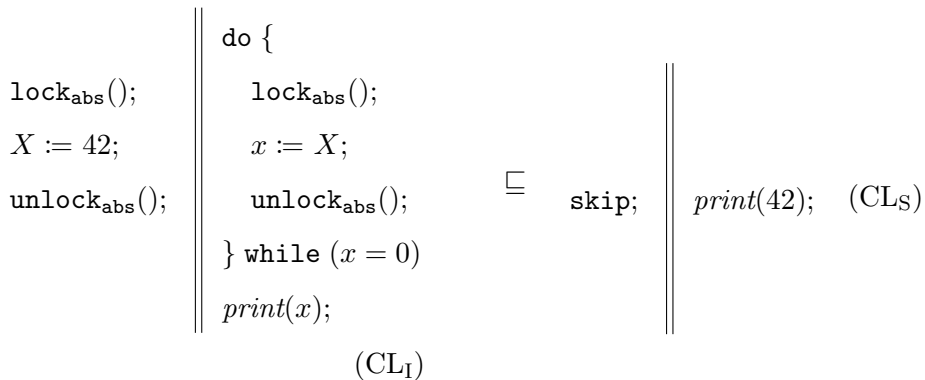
$\texttt{lock}_{\texttt{abs}}()$;
$X \coloneqq 42$;
$\texttt{unlock}_{\texttt{abs}}()$;

$\texttt{do}$ {
$\texttt{lock}_{\texttt{abs}}()$;
$x \coloneqq X$;
$\texttt{unlock}_{\texttt{abs}}()$;
} $\texttt{while}$ $(x = 0)$
$\mathit{print}(x)$;

$(\mathrm{CL_I})$

$\sqsubseteq$

$\texttt{skip}$;

$\mathit{print}(42)$;

$(\mathrm{CL_S})$